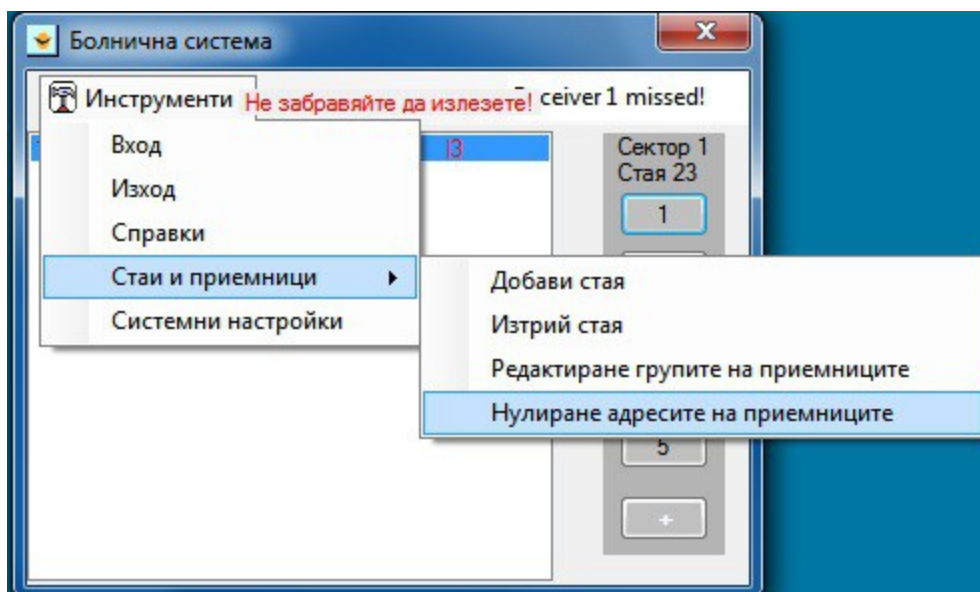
Болнична система

Инструменти Не забравяйте да излезете! ceiver 1 missed!

Вход
Изход
Справки
Стаи и приемници
Системни настройки

|3

Сектор 1
Стая 23
1
5
+

Добави стая
Изтрий стая
Редактиране групите на приемниците
Нулиране адресите на приемниците